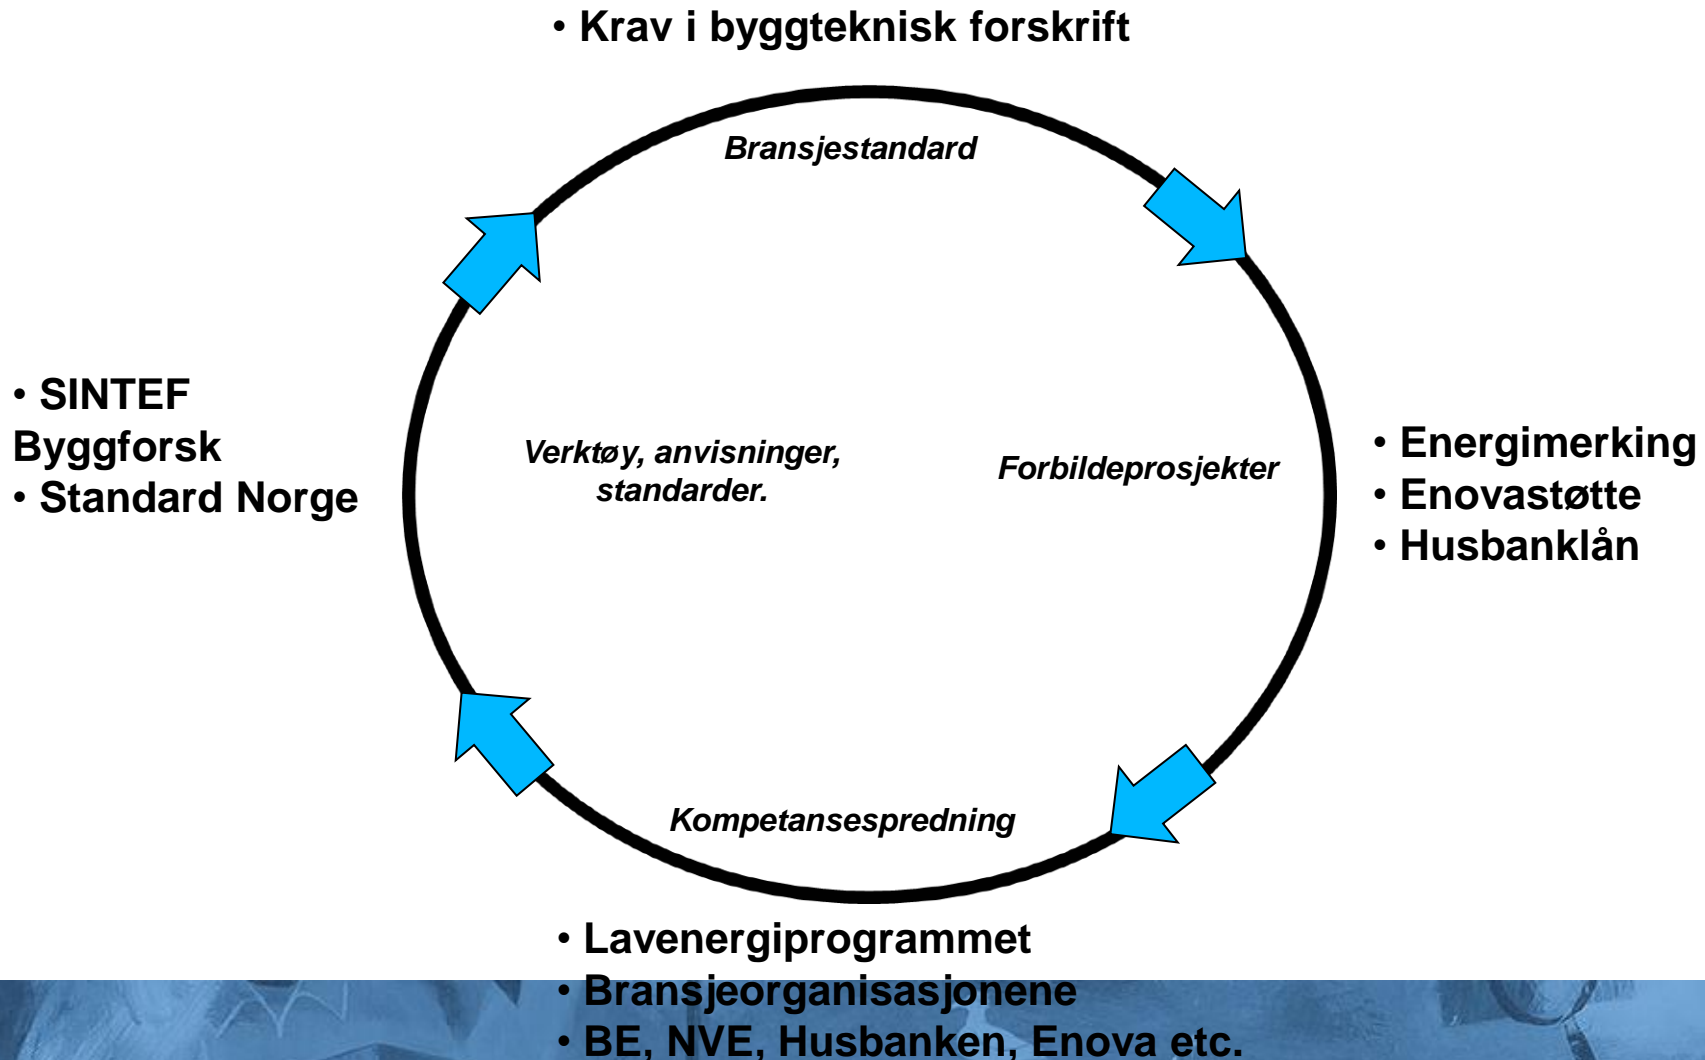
• Krav i byggteknisk forskrift

Bransjestandard

• SINTEF Byggforsk
• Standard Norge

Verktøy, anvisninger, standarder.

Forbildeprosjekter

• Energimerking
• Enovastøtte
• Husbanklån

Kompetansespredning

• Lavenergiprogrammet
• Bransjeorganisasjonene
• BE, NVE, Husbanken, Enova etc.